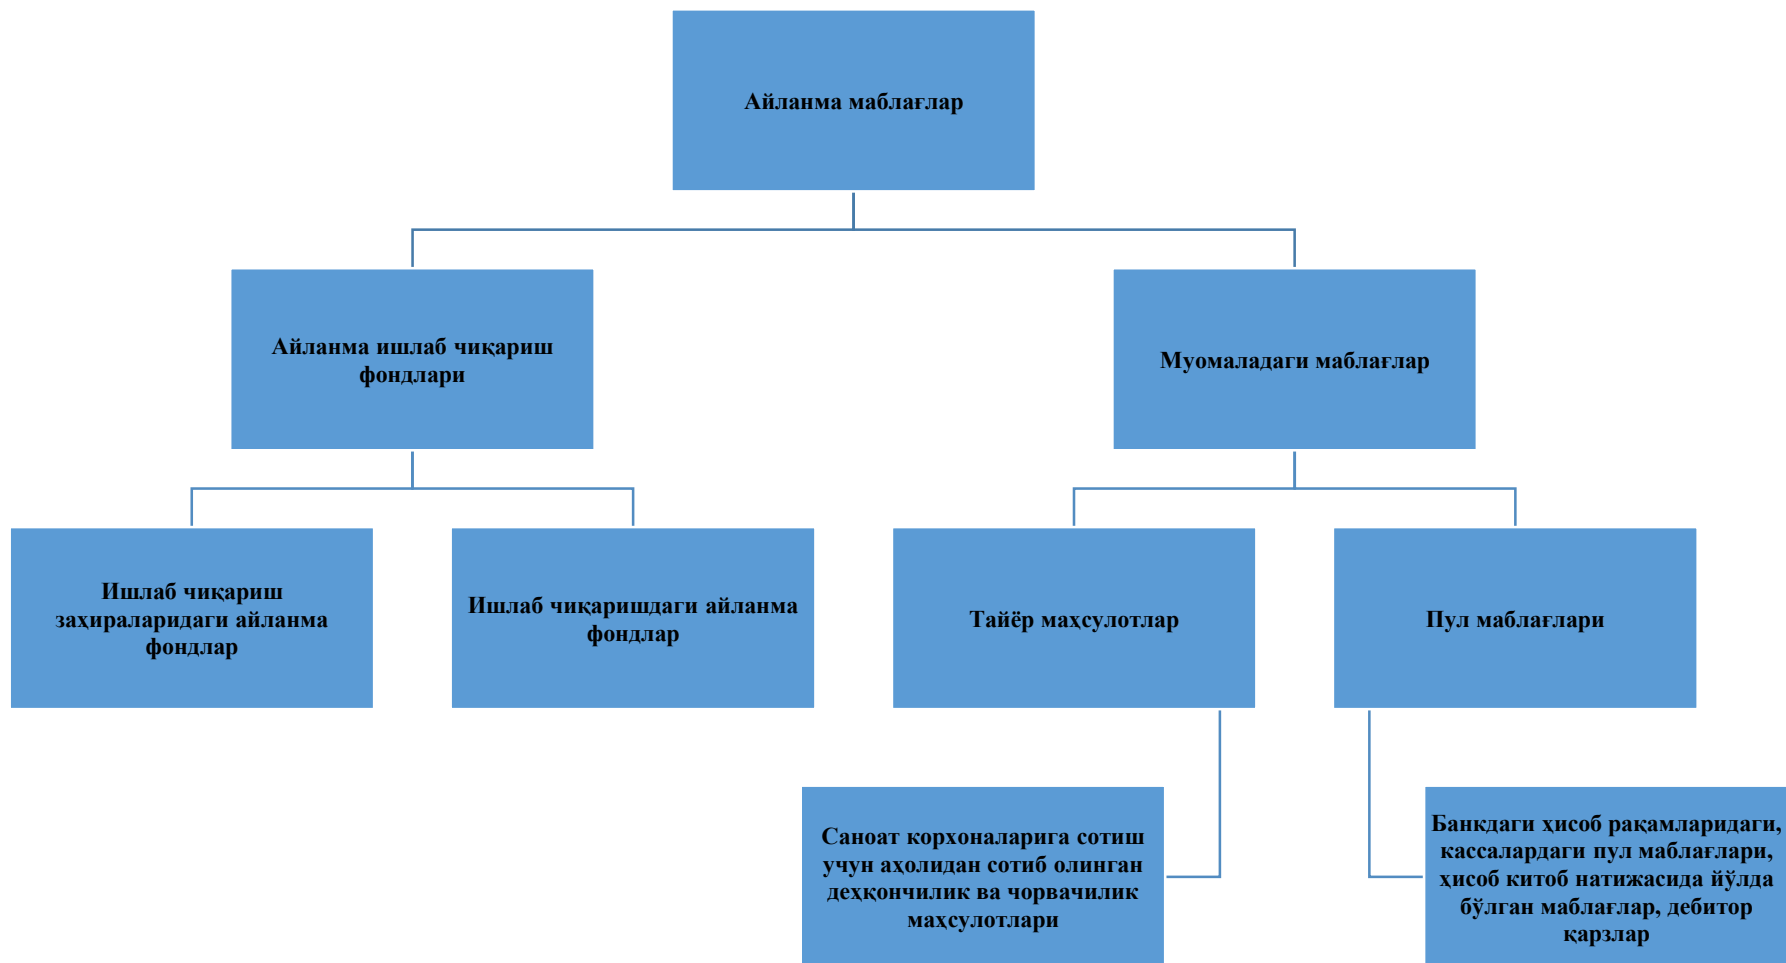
Айланма маблағлар

Айланма ишлаб чиқариш фондлари

Муомаладаги маблағлар

Ишлаб чиқариш захираларидаги айланма фондлар

Ишлаб чиқаришдаги айланма фондлар

Тайёр маҳсулотлар

Пул маблағлари

Саноат корхоналарига сотиш учун аҳолидан сотиб олинган деҳқончилик ва чорвачилик маҳсулотлари

Банкдаги ҳисоб рақамларидаги, кассалардаги пул маблағлари, ҳисоб китоб натижасида йўлда бўлган маблағлар, дебитор қарзлар